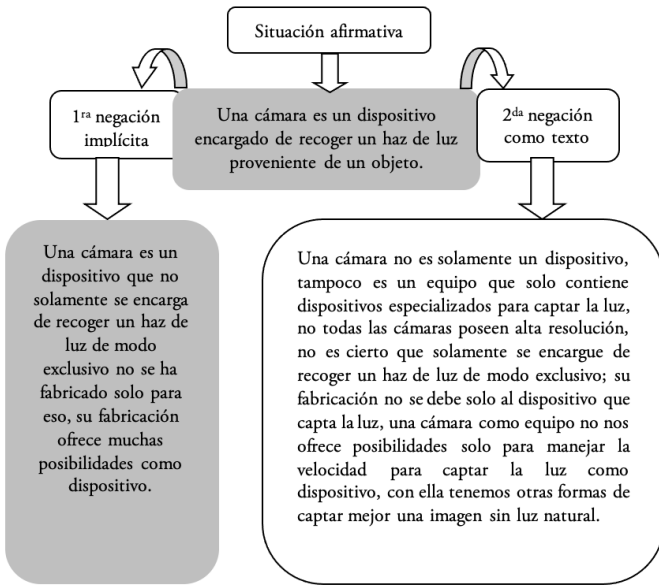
Situación afirmativa

1$^{ra}$ negación implícita

Una cámara es un dispositivo encargado de recoger un haz de luz proveniente de un objeto.

2$^{da}$ negación como texto

Una cámara es un dispositivo que no solamente se encarga de recoger un haz de luz de modo exclusivo no se ha fabricado solo para eso, su fabricación ofrece muchas posibilidades como dispositivo.

Una cámara no es solamente un dispositivo, tampoco es un equipo que solo contiene dispositivos especializados para captar la luz, no todas las cámaras poseen alta resolución, no es cierto que solamente se encargue de recoger un haz de luz de modo exclusivo; su fabricación no se debe solo al dispositivo que capta la luz, una cámara como equipo no nos ofrece posibilidades solo para manejar la velocidad para captar la luz como dispositivo, con ella tenemos otras formas de captar mejor una imagen sin luz natural.